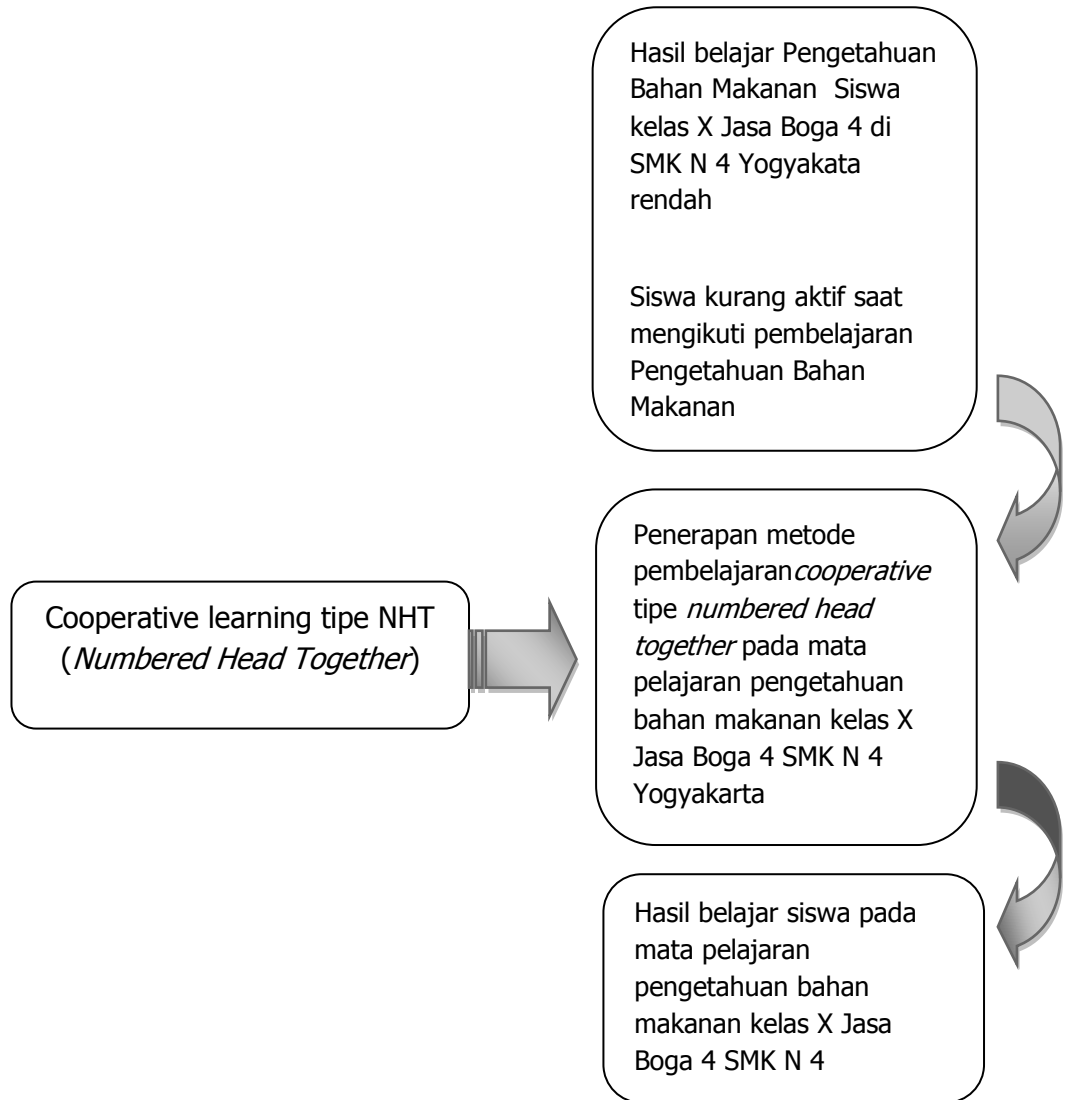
Hasil belajar Pengetahuan Bahan Makanan Siswa kelas X Jasa Boga 4 di SMK N 4 Yogyakata rendah

Siswa kurang aktif saat mengikuti pembelajaran Pengetahuan Bahan Makanan

Cooperative learning tipe NHT (*Numbered Head Together*)

Penerapan metode pembelajaran*cooperative* tipe *numbered head together* pada mata pelajaran pengetahuan bahan makanan kelas X Jasa Boga 4 SMK N 4 Yogyakarta

Hasil belajar siswa pada mata pelajaran pengetahuan bahan makanan kelas X Jasa Boga 4 SMK N 4